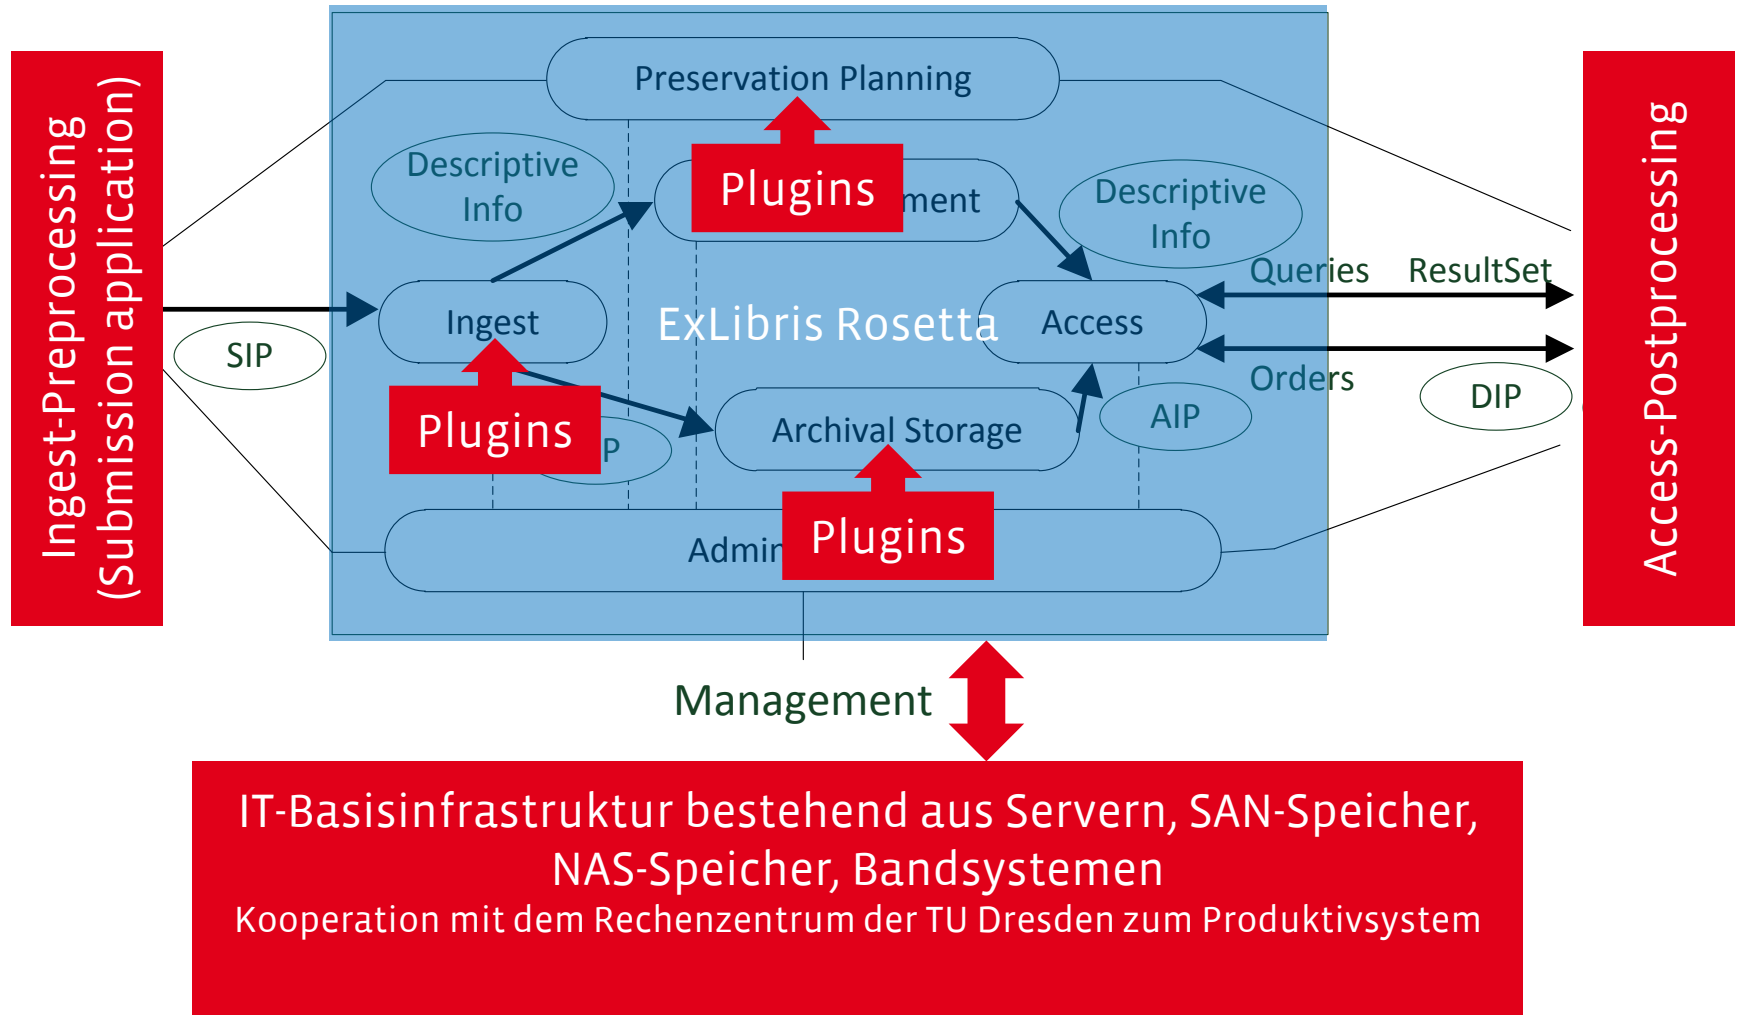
Ingest-Preprocessing
(Submission application)

SIP

Preservation Planning

Descriptive Info

Plugins

ment

Descriptive Info

Ingest

ExLibris Rosetta

Access

Queries

ResultSet

Orders

DIP

Plugins

P

Archival Storage

AIP

Admin

Plugins

Access-Postprocessing

Management

IT-Basisinfrastruktur bestehend aus Servern, SAN-Speicher, NAS-Speicher, Bandsystemen
Kooperation mit dem Rechenzentrum der TU Dresden zum Produktivsystem